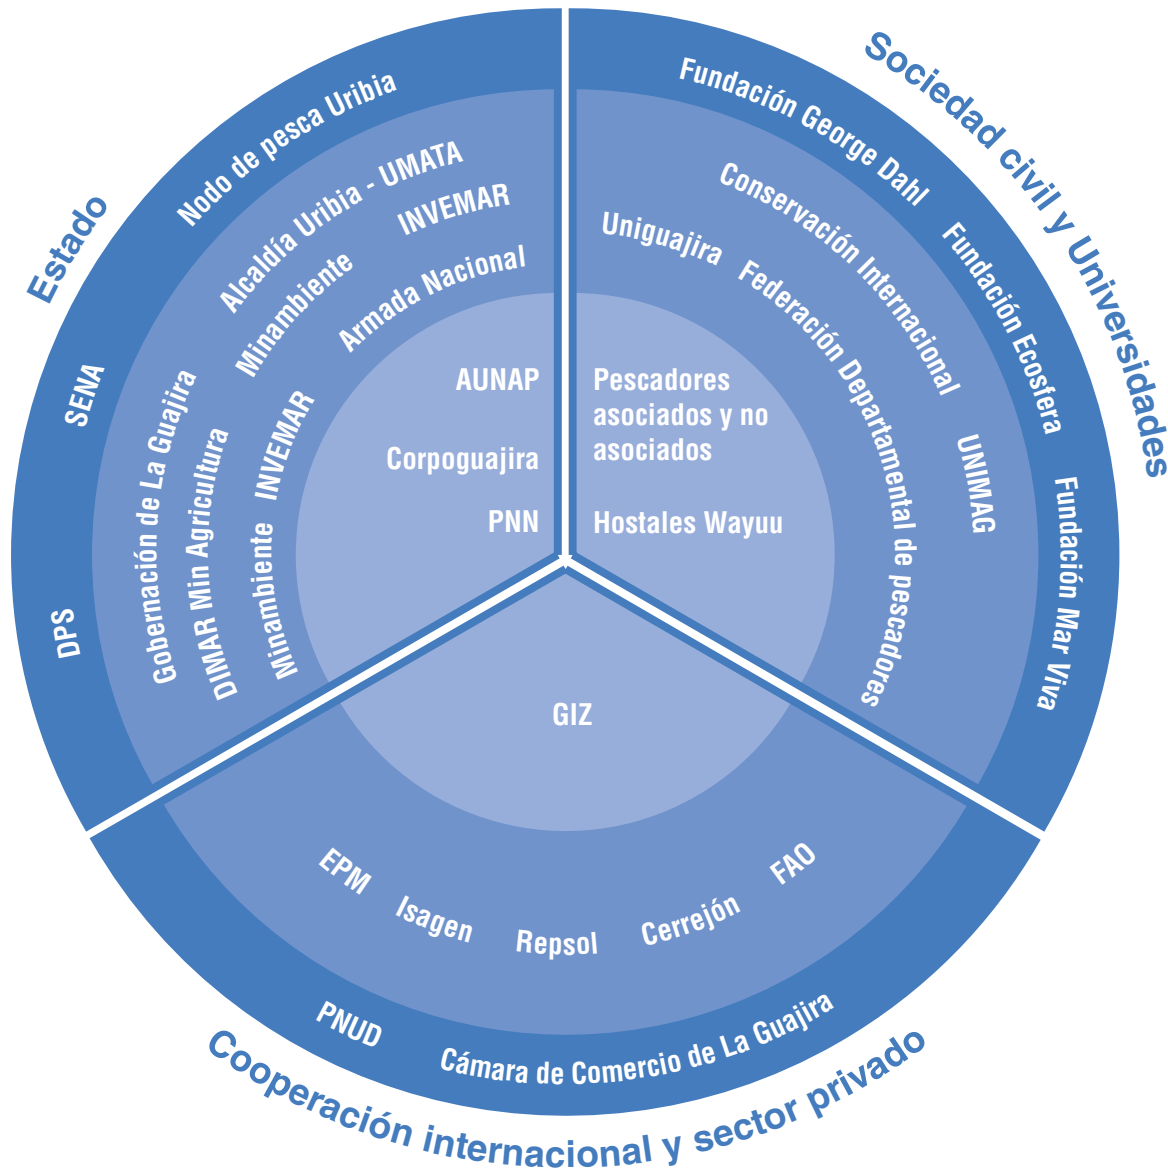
Estado

Nodo de pesca Uribia
Alcaldía Uribia - UMATA
INVEMAR
Minambiente
Armada Nacional
SENA
Gobernación de La Guajira
DIMAR Min Agricultura
INVEMAR
Minambiente
DPS
AUNAP
Corpoguajira
PNN

Sociedad civil y Universidades

Fundación George Dahl
Conservación Internacional
Uniguajira
Federación Departamental de pescadores
Fundación Ecosfera
UNIMAG
Fundación Mar Viva
Pescadores asociados y no asociados
Hostales Wayuu

GIZ
EPM
Isagen
Repsol
Cerrejón
FAO
PNUD
Cámara de Comercio de La Guajira

Cooperación internacional y sector privado